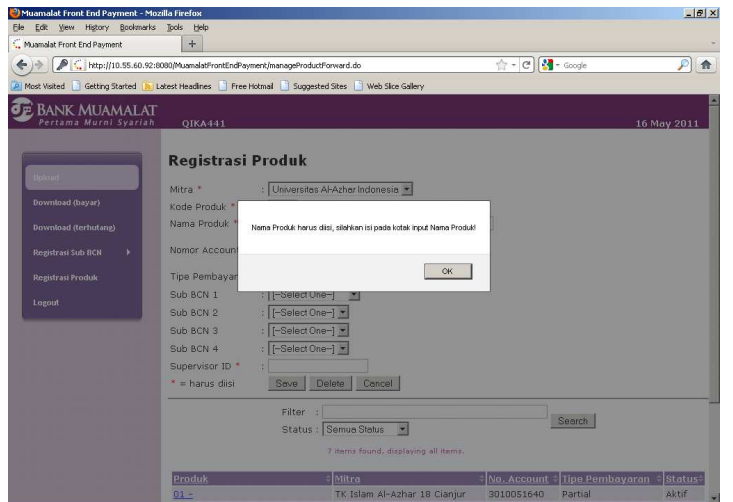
Muamalat Front End Payment - Mozilla Firefox

File Edit View History Bookmarks Tools Help

Muamalat Front End Payment

http://10.55.60.92:8080/MuamalatFrontEndPayment/manageProductForward.do

Google

Most Visited Getting Started Latest Headlines Free Hotmail Suggested Sites Web Slice Gallery

BANK MUAMALAT
Pertama Murni Syariah

QIKA441

16 May 2011

Upload
Download (bayar)
Download (terhutang)
Registrasi Sub BCN
Registrasi Produk
Logout

Registrasi Produk

Mitra * : Universitas Al-Azhar Indonesia
Kode Produk *
Nama Produk *
Nomor Account
Tipe Pembayaran
Sub BCN 1 : [--Select One--]
Sub BCN 2 : [--Select One--]
Sub BCN 3 : [--Select One--]
Sub BCN 4 : [--Select One--]
Supervisor ID * :
* = harus diisi

Save Delete Cancel

Nama Produk harus diisi, silahkan isi pada kotak input Nama Produk!

OK

Filter :
Status : Semua Status

Search

7 items found, displaying all items.

| Produk | Mitra | No. Account | Tipe Pembayaran | Status |
|---|---|---|---|---|
| 01 - | TK Islam Al-Azhar 18 Cianjur | 3010051640 | Partial | Aktif |